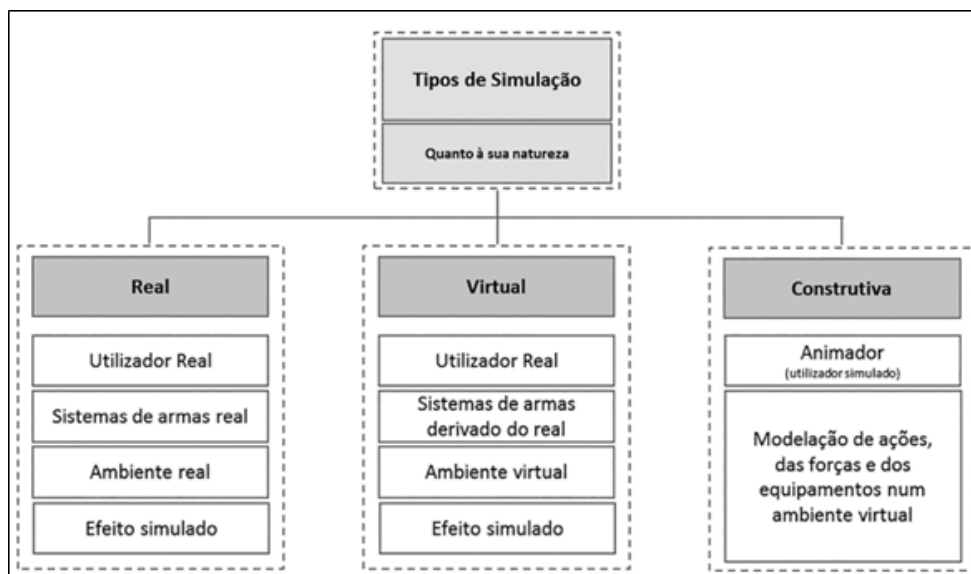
Tipos de Simulação

Quanto à sua natureza

Real

Utilizador Real

Sistemas de armas real

Ambiente real

Efeito simulado

Virtual

Utilizador Real

Sistemas de armas derivado do real

Ambiente virtual

Efeito simulado

Construtiva

Animador
(utilizador simulado)

Modelação de ações, das forças e dos equipamentos num ambiente virtual